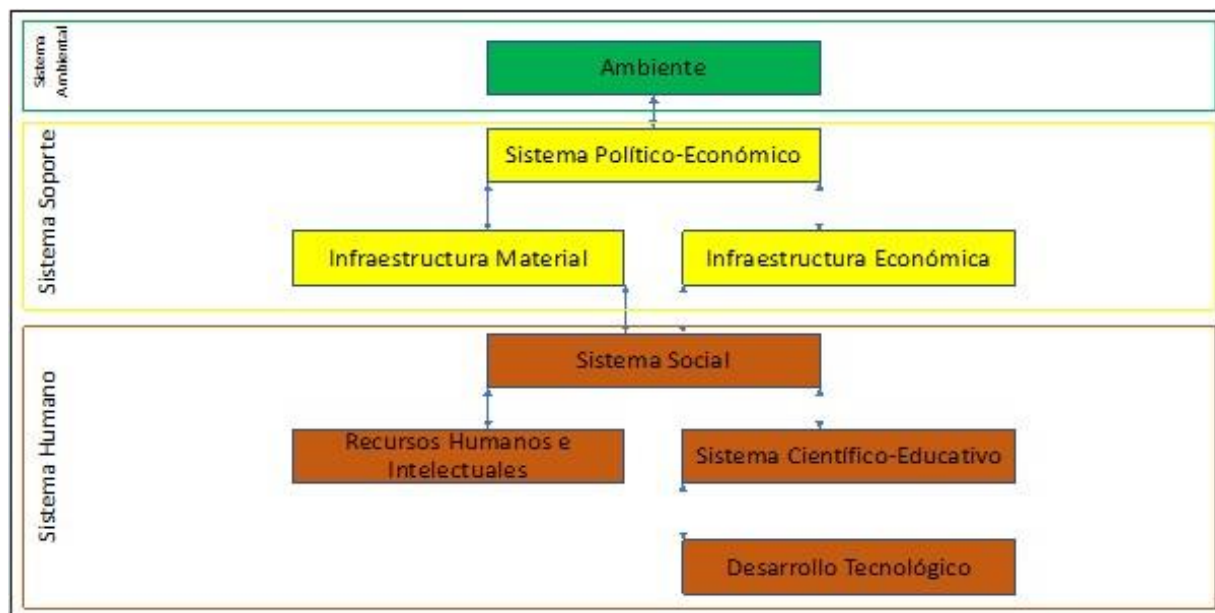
Sistema Ambiental

Ambiente

Sistema Soporte

Sistema Político-Económico

Infraestructura Material

Infraestructura Económica

Sistema Humano

Sistema Social

Recursos Humanos e Intelectuales

Sistema Científico-Educativo

Desarrollo Tecnológico